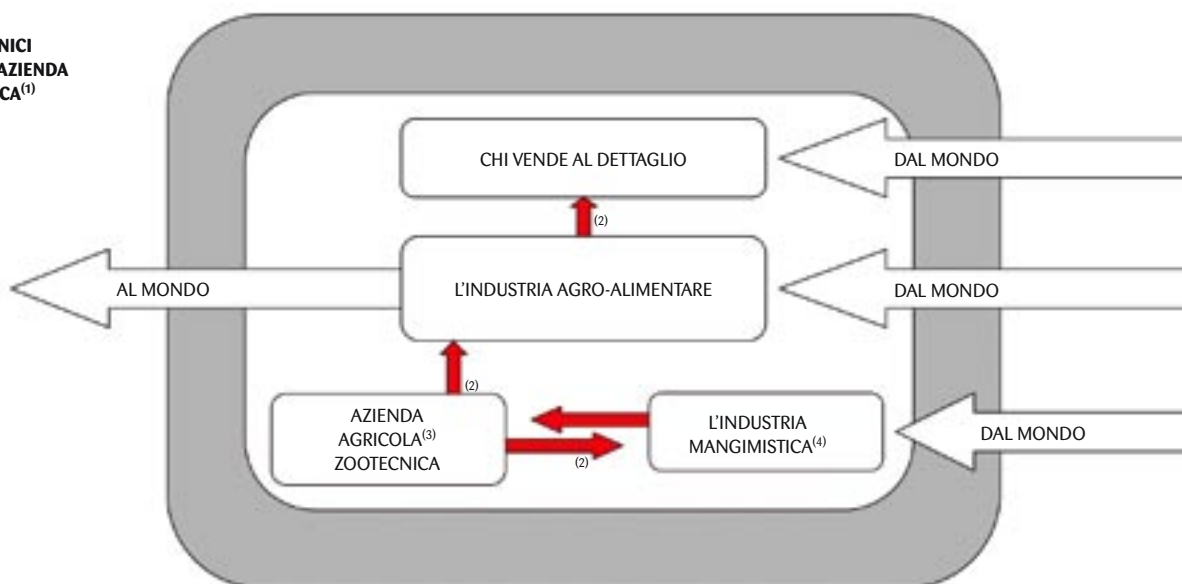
NICI
AZIENDA
CA$^{(1)}$

CHI VENDE AL DETTAGLIO

DAL MONDO

(2)

AL MONDO

L'INDUSTRIA AGRO-ALIMENTARE

DAL MONDO

(2)

AZIENDA AGRICOLA$^{(3)}$ ZOOTECNICA

L'INDUSTRIA MANGIMISTICA$^{(4)}$

DAL MONDO

(2)